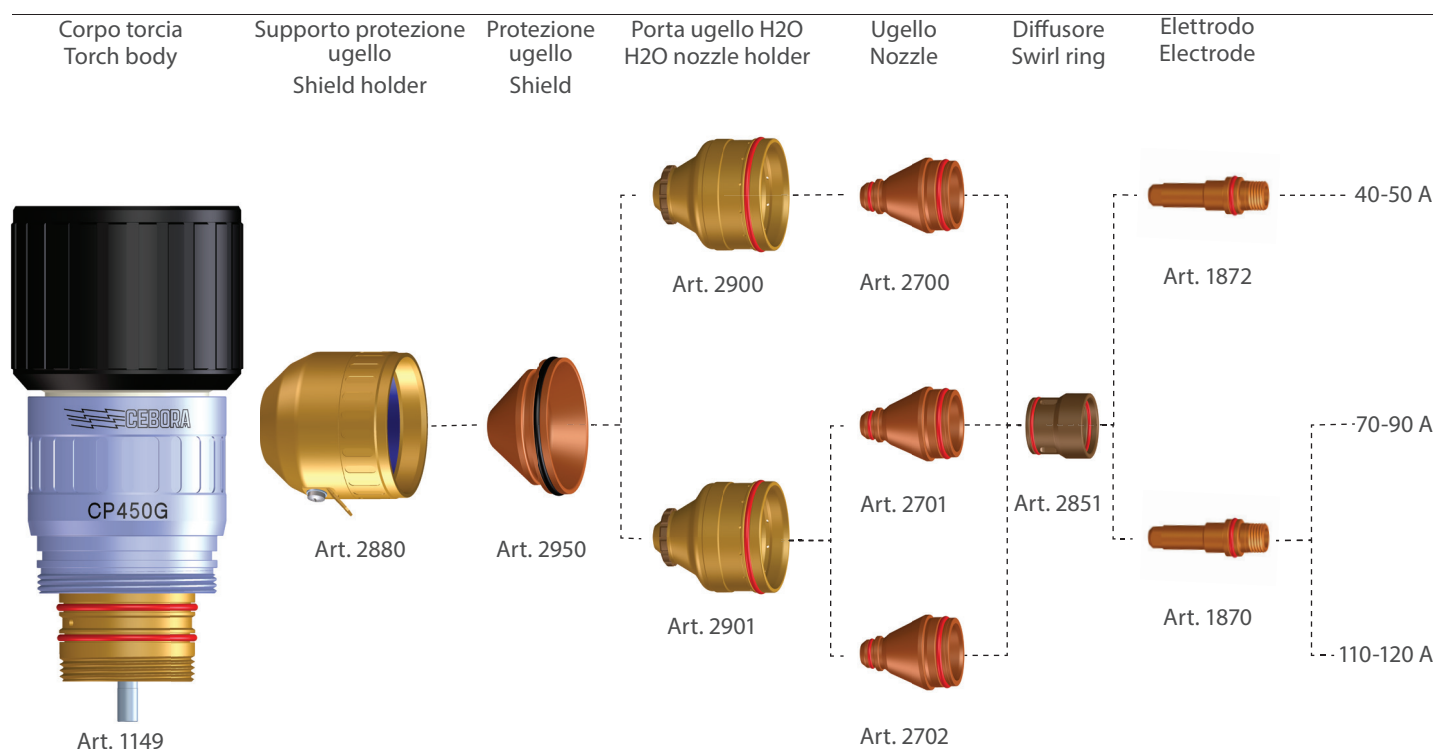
Corpo torcia
Torch body

Supporto protezione ugello
Shield holder

Protezione ugello
Shield

Porta ugello H2O
H2O nozzle holder

Ugello
Nozzle

Diffusore
Swirl ring

Elettrodo
Electrode

CEBORA

CP450G

Art. 1149

Art. 2880

Art. 2950

Art. 2900

Art. 2901

Art. 2700

Art. 2701

Art. 2702

Art. 2851

Art. 1872

Art. 1870

40-50 A

70-90 A

110-120 A